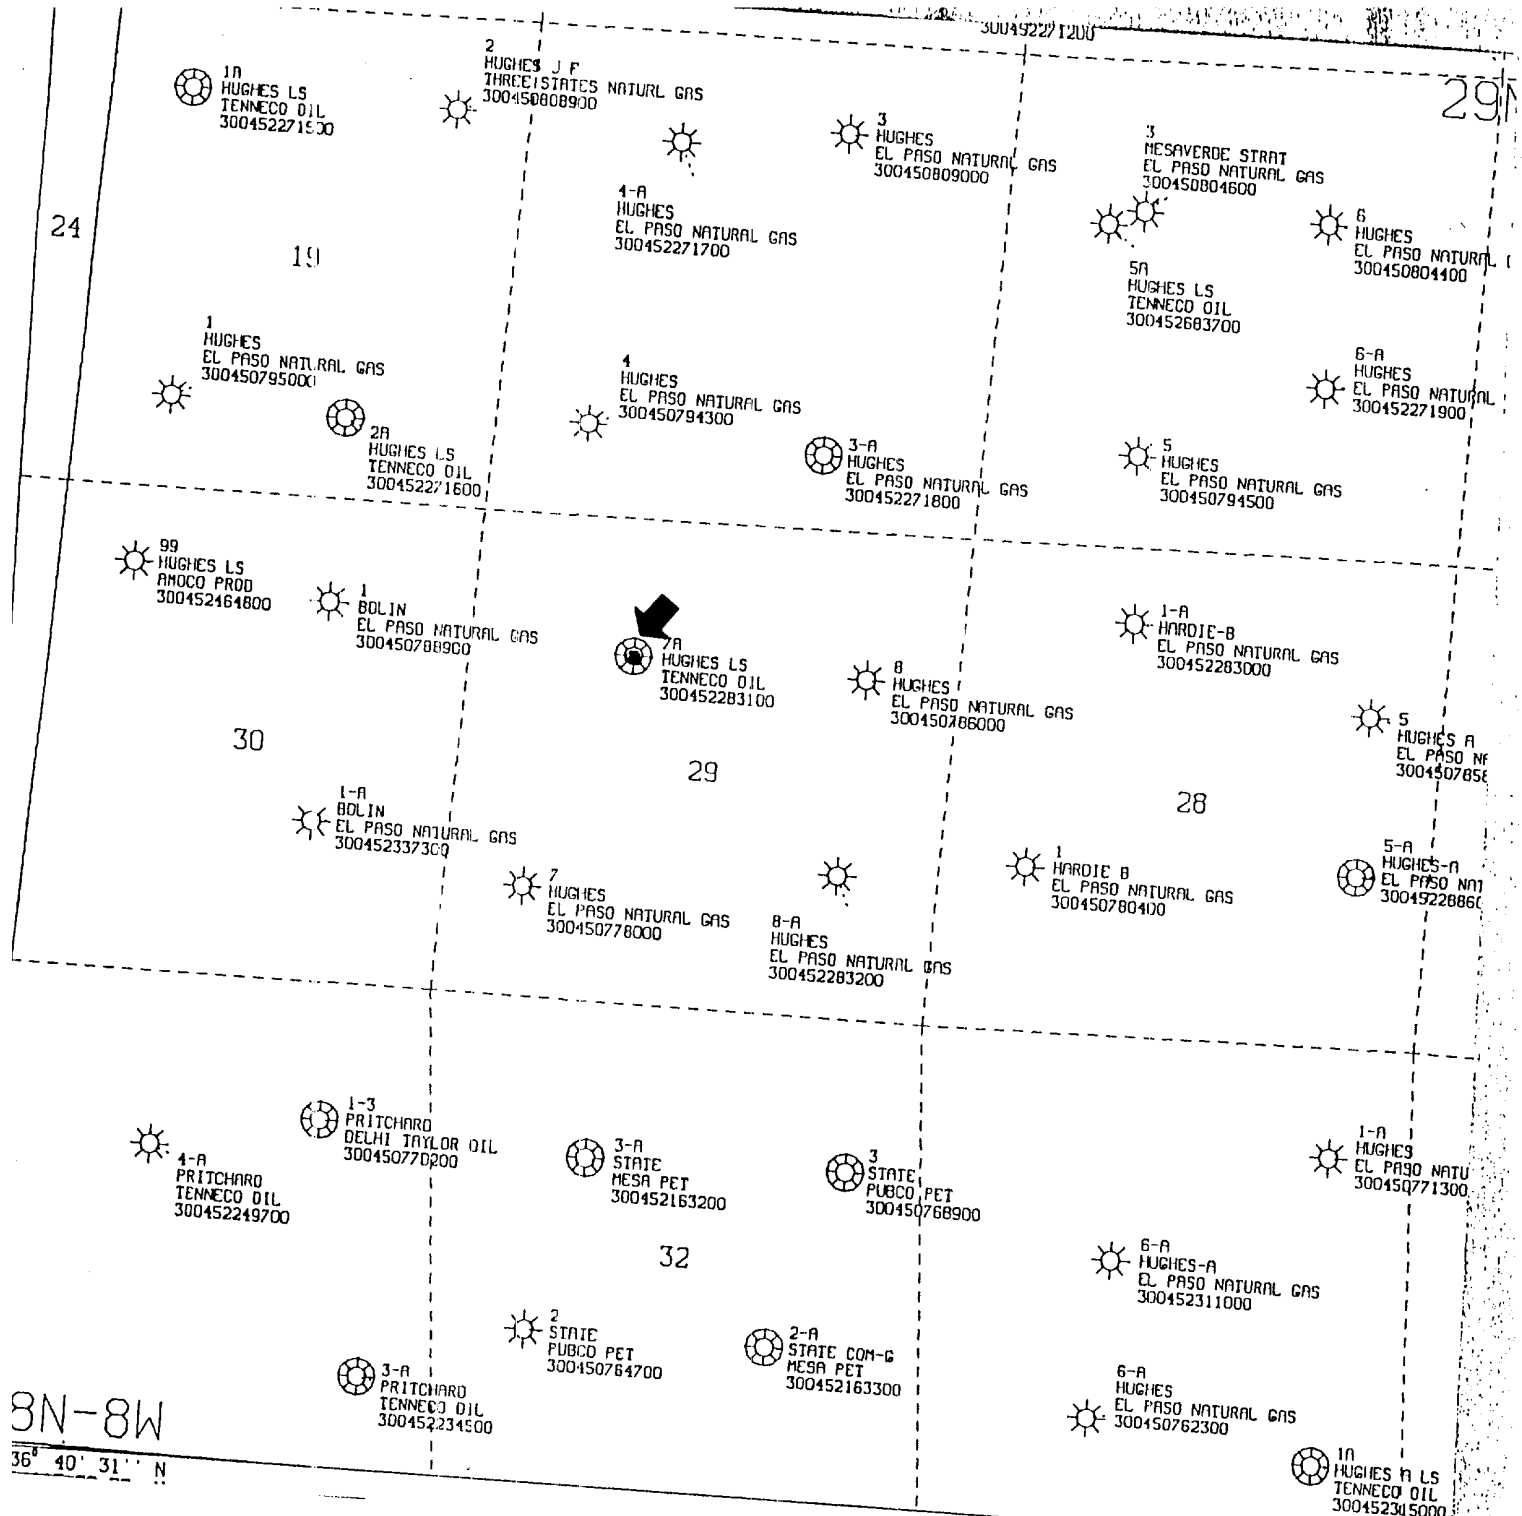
3004922271200

29

1A
HUGHES LS
TENNECO OIL
300452271500

2
HUGHES J F
THREE STATES NATURL GAS
300450808900

3
HUGHES
EL PASO NATURAL GAS
300450809000

3
MESAVERDE STRAT
EL PASO NATURAL GAS
300450804600

24

19

4-A
HUGHES
EL PASO NATURAL GAS
300452271700

6
HUGHES
EL PASO NATURAL
300450804400

5A
HUGHES LS
TENNECO OIL
300452683700

1
HUGHES
EL PASO NATURAL GAS
300450795000

4
HUGHES
EL PASO NATURAL GAS
300450794300

6-A
HUGHES
EL PASO NATURAL
300452271900

2A
HUGHES LS
TENNECO OIL
300452271600

3-A
HUGHES
EL PASO NATURAL GAS
300452271800

5
HUGHES
EL PASO NATURAL GAS
300450794500

99
HUGHES LS
AMOCO PROD
300452464800

1
BOLIN
EL PASO NATURAL GAS
300450788900

7A
HUGHES LS
TENNECO OIL
300452283100

1-A
HARDIE-B
EL PASO NATURAL GAS
300452283000

8
HUGHES
EL PASO NATURAL GAS
300450786000

5
HUGHES A
EL PASO NA
300450785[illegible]

30

29

28

1-A
BOLIN
EL PASO NATURAL GAS
300452337300

1
HARDIE B
EL PASO NATURAL GAS
300450780400

5-A
HUGHES-A
EL PASO NAT
300452288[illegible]

7
HUGHES
EL PASO NATURAL GAS
300450778000

8-A
HUGHES
EL PASO NATURAL GAS
300452283200

1-3
PRITCHARD
DELHI TAYLOR OIL
300450770200

4-A
PRITCHARD
TENNECO OIL
300452249700

3-A
STATE
MESA PET
300452163200

3
STATE
PUBCO PET
300450768900

1-A
HUGHES
EL PASO NATU
300450771300

32

6-A
HUGHES-A
EL PASO NATURAL GAS
300452311000

2
STATE
PUBCO PET
300450764700

2-A
STATE COM-G
MESA PET
300452163300

6-A
HUGHES
EL PASO NATURAL GAS
300450762300

3-A
PRITCHARD
TENNECO OIL
300452234500

8N-8W
36° 40' 31'' N

1A
HUGHES A LS
TENNECO OIL
300452315000